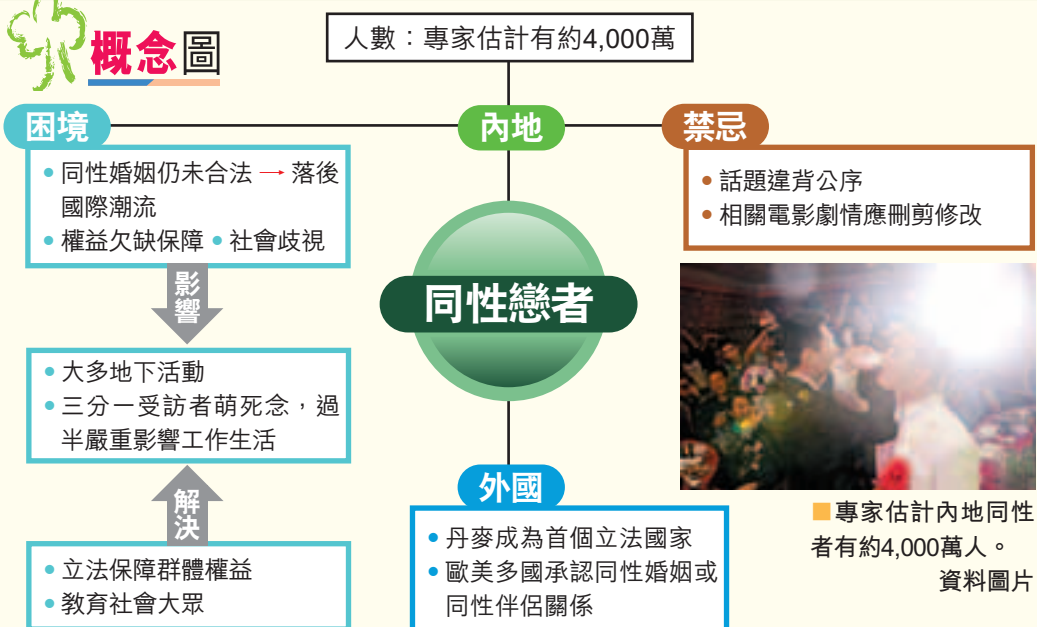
概念圖

人數：專家估計有約4,000萬

困境

內地

禁忌

• 同性婚姻仍未合法 → 落後國際潮流
• 權益欠缺保障 • 社會歧視

• 話題違背公序
• 相關電影劇情應刪剪修改

影響

同性戀者

• 大多地下活動
• 三分一受訪者萌死念，過半嚴重影響工作生活

解決

外國

• 立法保障群體權益
• 教育社會大眾

• 丹麥成為首個立法國家
• 歐美多國承認同性婚姻或同性伴侶關係

■專家估計內地同性者有約4,000萬人。
資料圖片